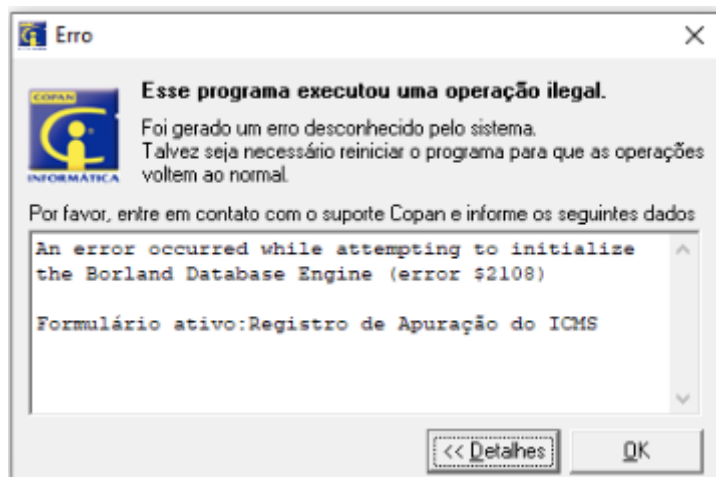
Erro

×

COPAN

INFORMÁTICA

Esse programa executou uma operação ilegal.

Foi gerado um erro desconhecido pelo sistema.
Talvez seja necessário reiniciar o programa para que as operações voltem ao normal.

Por favor, entre em contato com o suporte Copan e informe os seguintes dados

An error occurred while attempting to initialize the Borland Database Engine (error $2108)

Formulário ativo:Registro de Apuração do ICMS

<< Detalhes

OK